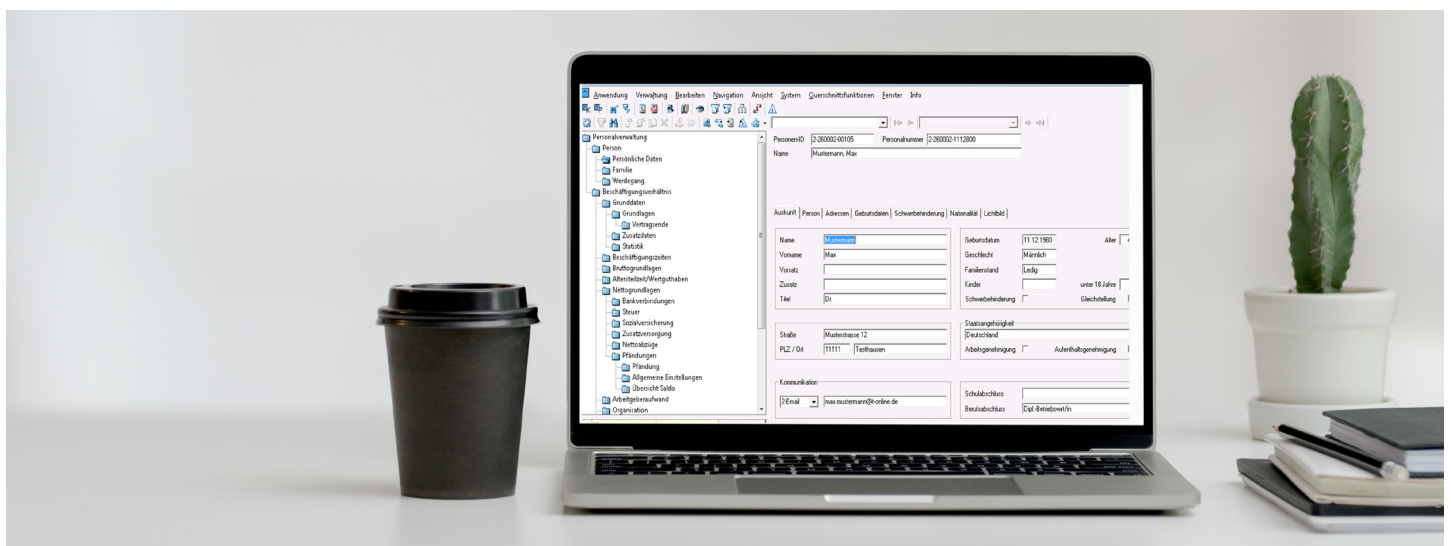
Anwendung Verwaltung Bearbeiten Navigation Ansicht System Querschnittsfunktionen Fenster Info

Personalverwaltung
Person
Persönliche Daten
Familie
Werdegang
Beschäftigungsverhältnis
Grunddaten
Grundlagen
Vertragsende
Zusatzdaten
Statistik
Beschäftigungszeiten
Bruttogrundlagen
Altersteilzeit/Wertguthaben
Nettogrundlagen
Bankverbindungen
Steuer
Sozialversicherung
Zusatzversorgung
Nettoabzüge
Pfändungen
Pfändung
Allgemeine Einstellungen
Übersicht Saldo
Arbeitgeberaufwand
Organisation

PersonenID 2-260002-00105 Personalnummer 2-260002-1112800
Name Mustermann, Max

Auskunft | Person | Adressen | Geburtsdaten | Schwerbehinderung | Nationalität | Lichtbild

Name Mustermann
Vorname Max
Vorsatz
Zusatz
Titel Dr.

Geburtsdatum 11.12.1980 Alter
Geschlecht Männlich
Familienstand Ledig
Kinder unter 18 Jahre
Schwerbehinderung Gleichstellung

Straße Musterstrasse 12
PLZ / Ort 11111 Testhausen

Staatsangehörigkeit
Deutschland
Arbeitsgenehmigung Aufenthaltsgenehmigung

Kommunikation
2-Email max.mustermann@t-online.de

Schulabschluss
Berufsabschluss Dipl.-Betriebswirt/in